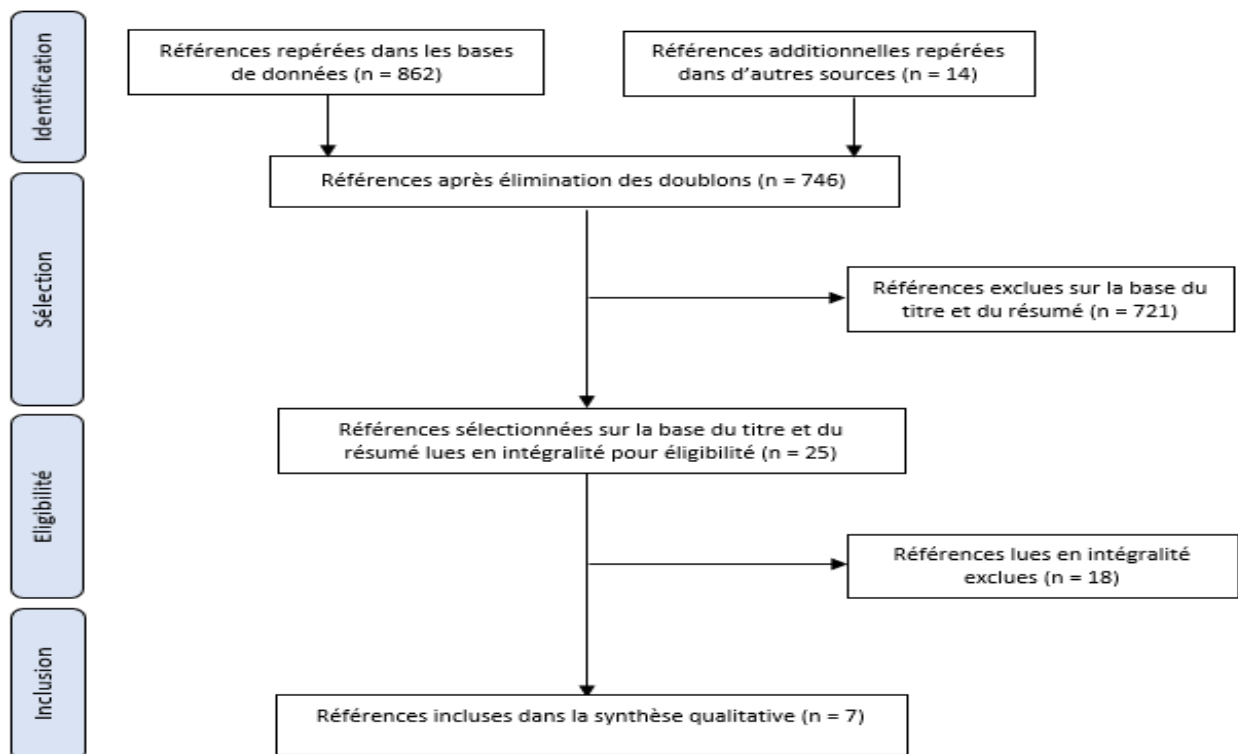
Identification

Références repérées dans les bases de données (n = 862)

Références additionnelles repérées dans d'autres sources (n = 14)

Références après élimination des doublons (n = 746)

Sélection

Références exclues sur la base du titre et du résumé (n = 721)

Eligibilité

Références sélectionnées sur la base du titre et du résumé lues en intégralité pour éligibilité (n = 25)

Références lues en intégralité exclues (n = 18)

Inclusion

Références incluses dans la synthèse qualitative (n = 7)